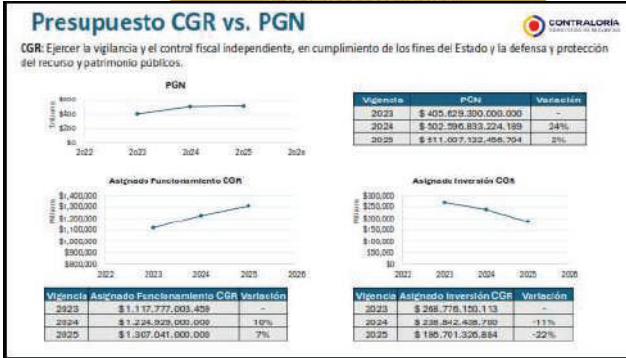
Presupuesto CGR vs. PGN

CONTRALORÍA

CGR: Ejercer la vigilancia y el control fiscal independiente, en cumplimiento de los fines del Estado y la defensa y protección del recurso y patrimonio públicos.

PGN

Trillons

$600
$400
$200
$0

2022 2023 2024 2025 2026

| Vigencia | PGN | Variación |
|---|---|---|
| 2023 | $ 405.629.300.000.000 | - |
| 2024 | $ 502.596.833.224.189 | 24% |
| 2025 | $ 511.007.132.456.704 | 2% |

Asignado Funcionamiento CGR

Millons

$1,400,000
$1,300,000
$1,200,000
$1,100,000
$1,000,000
$900,000
$800,000

2022 2023 2024 2025 2026

Asignado Inversión CGR

Millons

$300,000
$250,000
$200,000
$150,000
$100,000
$50,000
$0

2022 2023 2024 2025 2026

| Vigencia | Asignado Funcionamiento CGR | Variación |
|---|---|---|
| 2023 | $1.117.777.003.459 | - |
| 2024 | $1.224.929.000.000 | 10% |
| 2025 | $1.307.041.000.000 | 7% |

| Vigencia | Asignado Inversión CGR | Variación |
|---|---|---|
| 2023 | $ 268.776.150.113 | - |
| 2024 | $ 238.842.438.780 | -11% |
| 2025 | $ 186.761.326.884 | -22% |